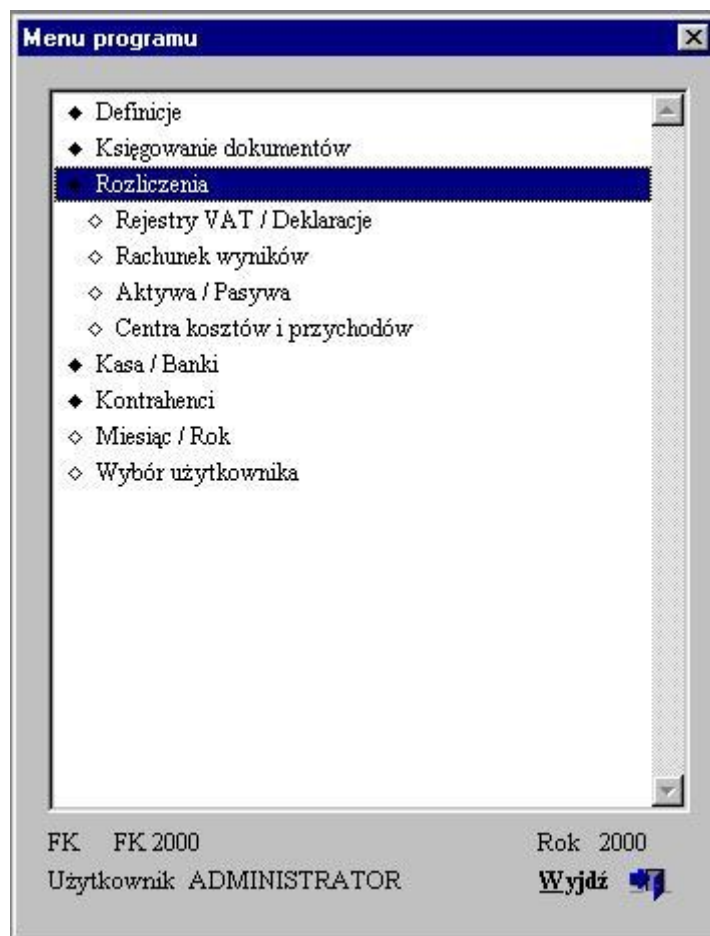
Menu programu

◆ Definicje
◆ Księgowanie dokumentów
◆ Rozliczenia
◇ Rejestry VAT / Deklaracje
◇ Rachunek wyników
◇ Aktywa / Pasywa
◇ Centra kosztów i przychodów
◆ Kasa / Banki
◆ Kontrahenci
◇ Miesiąc / Rok
◇ Wybór użytkownika

FK FK 2000
Rok 2000
Użytkownik ADMINISTRATOR
Wyjdź